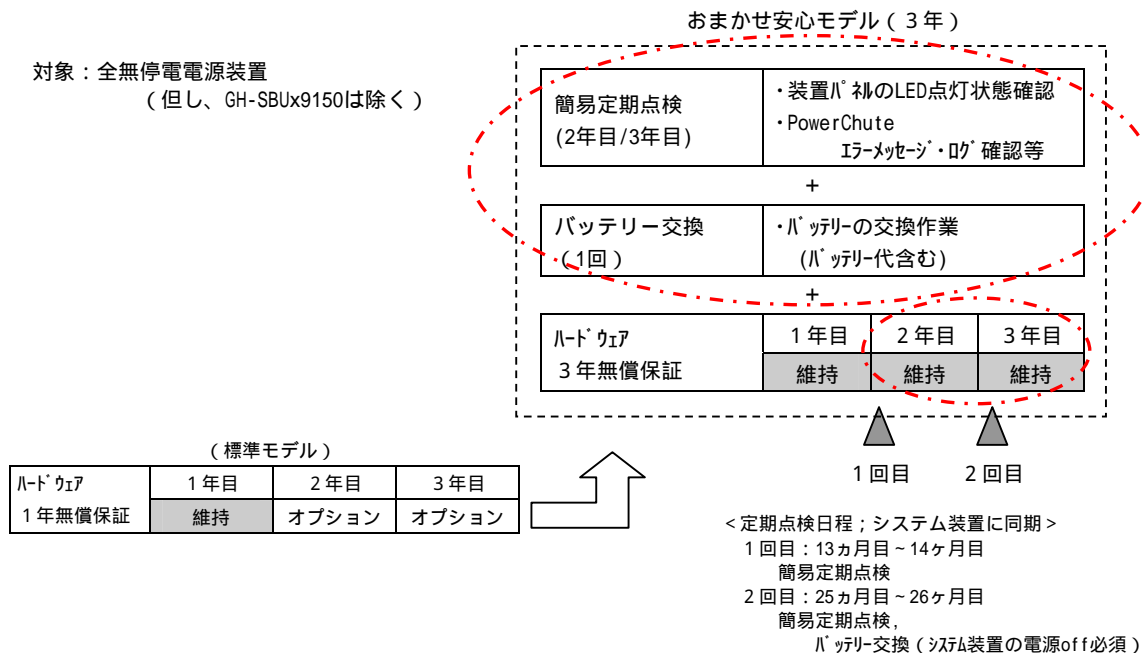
対象：全無停電電源装置
（但し、GH-SBUx9150は除く）

おまかせ安心モデル（３年）

| 簡易定期点検 (2年目/3年目) | ・装置ﾊﾟﾈﾙのLED点灯状態確認 ・PowerChute ｴﾗｰﾒｯｾｰｼﾞ・ﾛｸﾞ確認等 |
|---|---|

＋

| バッテリー交換 （1回） | ・ﾊﾞｯﾃﾘｰの交換作業 (ﾊﾞｯﾃﾘｰ代含む) |
|---|---|

＋

| ﾊｰﾄﾞｳｪｱ ３年無償保証 | １年目 | ２年目 | ３年目 |
|---|---|---|---|
| | 維持 | 維持 | 維持 |

１回目　２回目

（標準モデル）

| ﾊｰﾄﾞｳｪｱ １年無償保証 | １年目 | ２年目 | ３年目 |
|---|---|---|---|
| | 維持 | オプション | オプション |

＜定期点検日程；システム装置に同期＞
１回目：13ヵ月目～14ヶ月目
簡易定期点検
２回目：25ヵ月目～26ヶ月目
簡易定期点検，
ﾊﾞｯﾃﾘｰ交換（ｼｽﾃﾑ装置の電源off必須）